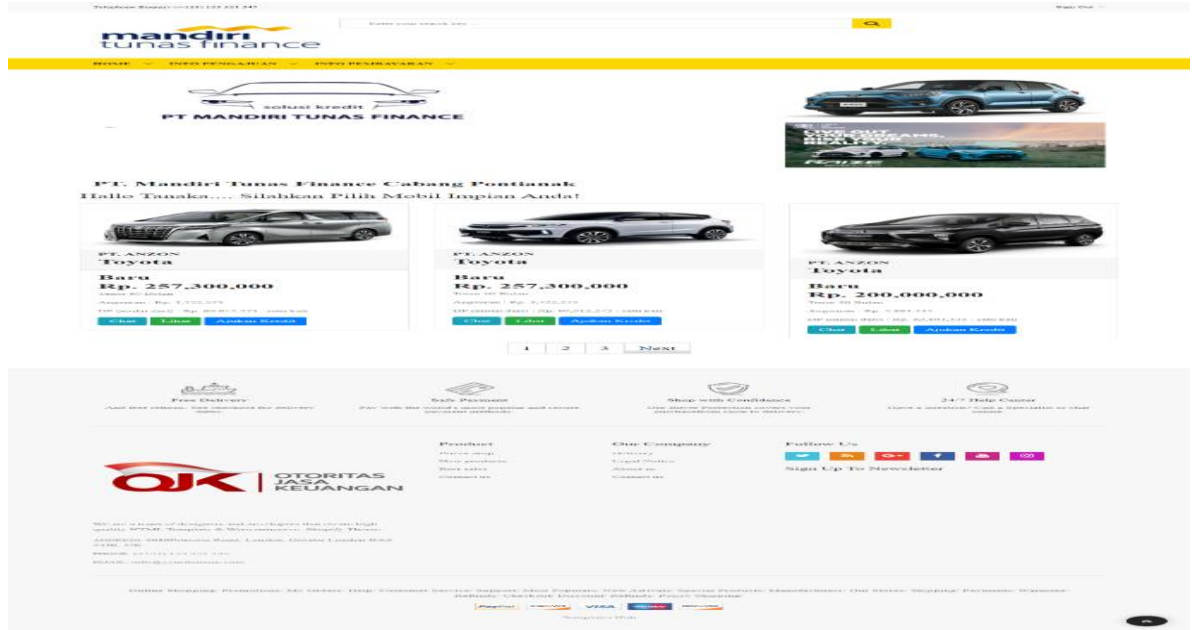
Telephone Support: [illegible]

Sign Out

Enter your search key ...

mandiri tunas finance

HOME INFO PENGAJUAN INFO PEMBAYARAN

solusi kredit
PT MANDIRI TUNAS FINANCE

PT. Mandiri Tunas Finance Cabang Pontianak
Hallo Tuaska.... Silahkan Pilih Mobil Impian Anda!

PT. ANZON
Toyota
Baru
Rp. 257,300,000
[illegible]
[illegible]
Chat Lihat Ajukan Kredit

PT. ANZON
Toyota
Baru
Rp. 257,300,000
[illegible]
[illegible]
Chat Lihat Ajukan Kredit

PT. ANZON
Toyota
Baru
Rp. 200,000,000
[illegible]
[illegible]
Chat Lihat Ajukan Kredit

1 2 3 Next

Free Delivery
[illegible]

Safe Payment
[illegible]

Shop with Confidence
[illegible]

24/7 Help Center
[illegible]

OJK OTORITAS JASA KEUANGAN

Product
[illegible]

Our Company
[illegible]

Follow Us

Sign Up To Newsletter

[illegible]

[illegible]

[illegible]